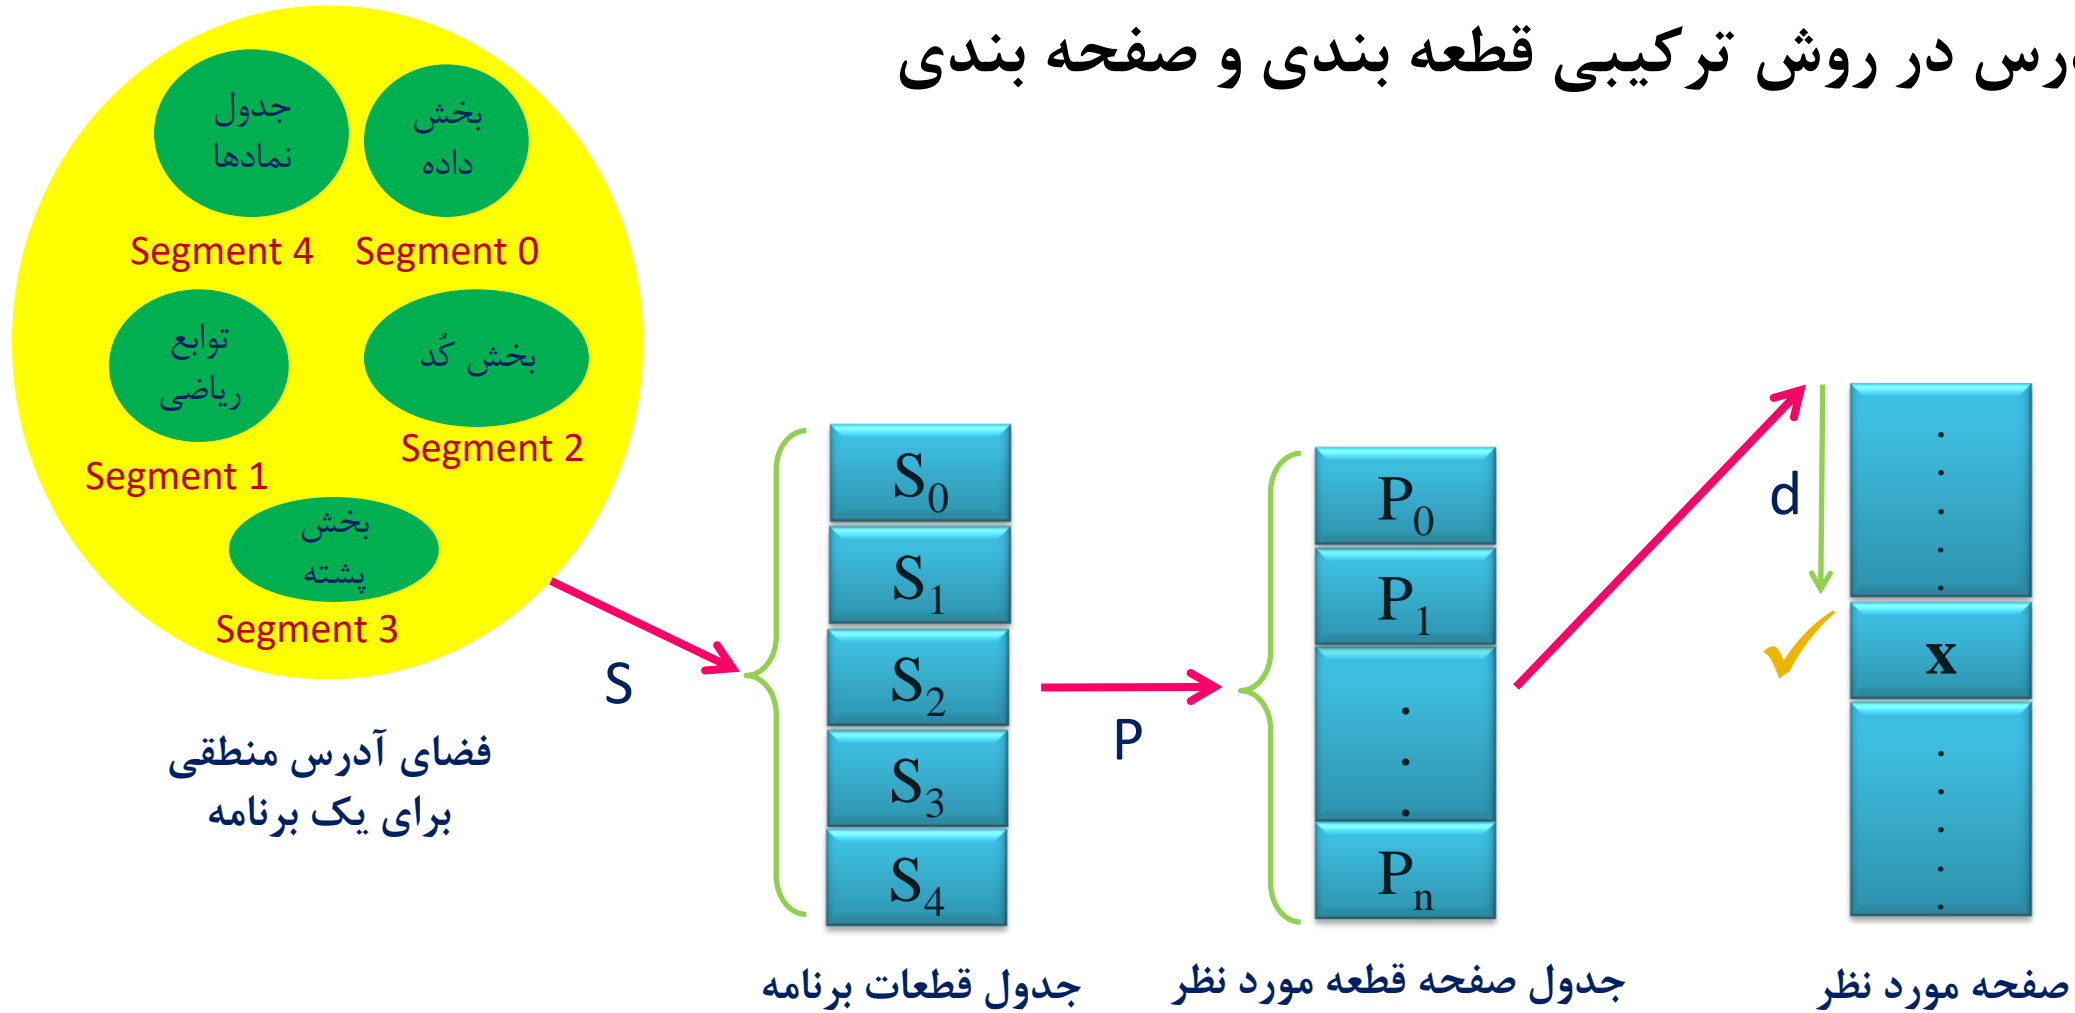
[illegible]رس در روش ترکیبی قطعه بندی و صفحه بندی

جدول نمادها

بخش داده

Segment 4

Segment 0

توابع ریاضی

بخش کُد

Segment 2

Segment 1

بخش پشته

Segment 3

فضای آدرس منطقی برای یک برنامه

S

$S_0$

$S_1$

$S_2$

$S_3$

$S_4$

جدول قطعات برنامه

P

$P_0$

$P_1$

.
.
.

$P_n$

جدول صفحه قطعه مورد نظر

d

.
.
.
.
.

x

.
.
.
.
.

صفحه مورد نظر